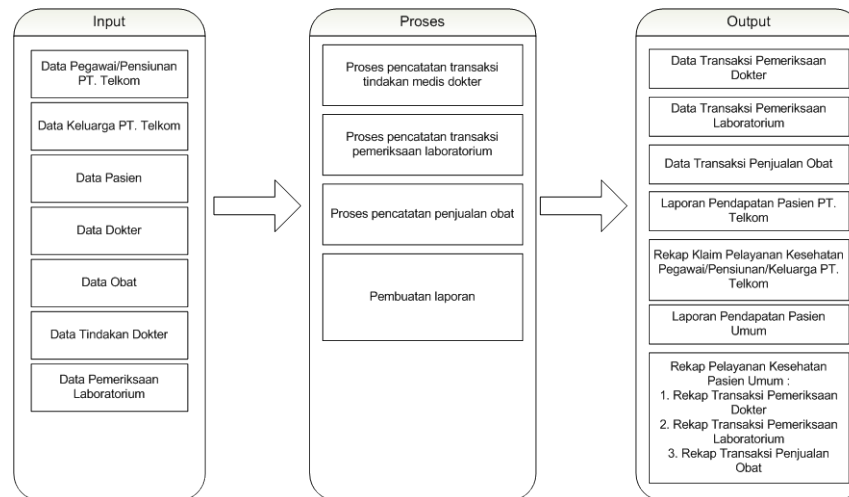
Input

Data Pegawai/Pensiunan PT. Telkom

Data Keluarga PT. Telkom

Data Pasien

Data Dokter

Data Obat

Data Tindakan Dokter

Data Pemeriksaan Laboratorium

Proses

Proses pencatatan transaksi tindakan medis dokter

Proses pencatatan transaksi pemeriksaan laboratorium

Proses pencatatan penjualan obat

Pembuatan laporan

Output

Data Transaksi Pemeriksaan Dokter

Data Transaksi Pemeriksaan Laboratorium

Data Transaksi Penjualan Obat

Laporan Pendapatan Pasien PT. Telkom

Rekap Klaim Pelayanan Kesehatan Pegawai/Pensiunan/Keluarga PT. Telkom

Laporan Pendapatan Pasien Umum

Rekap Pelayanan Kesehatan Pasien Umum :
1. Rekap Transaksi Pemeriksaan Dokter
2. Rekap Transaksi Pemeriksaan Laboratorium
3. Rekap Transaksi Penjualan Obat